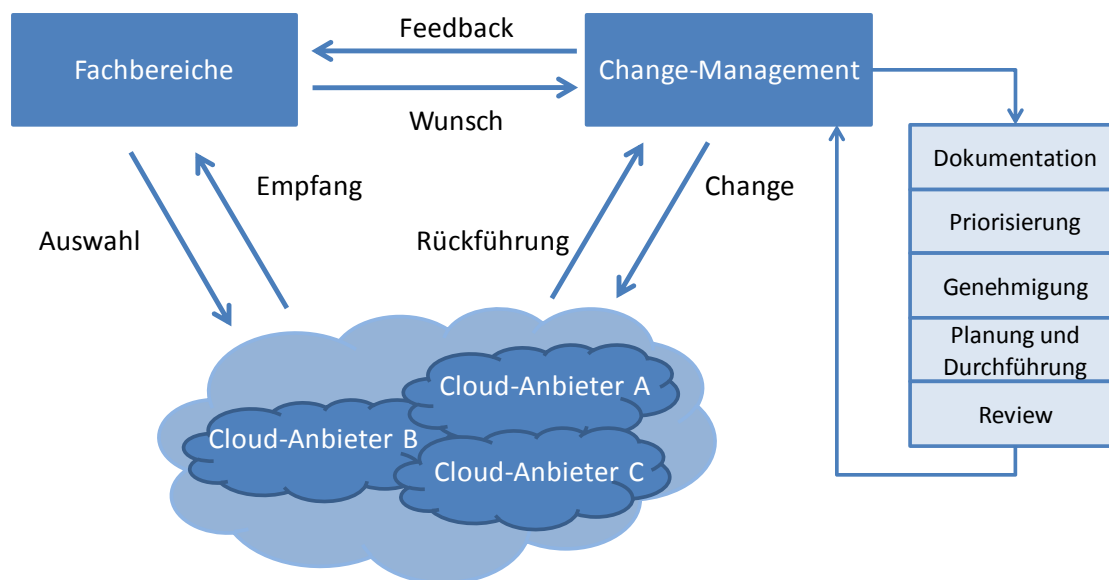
Feedback

Fachbereiche

Change-Management

Wunsch

Empfang

Change

Auswahl

Rückführung

Dokumentation

Priorisierung

Genehmigung

Planung und Durchführung

Review

Cloud-Anbieter A

Cloud-Anbieter B

Cloud-Anbieter C